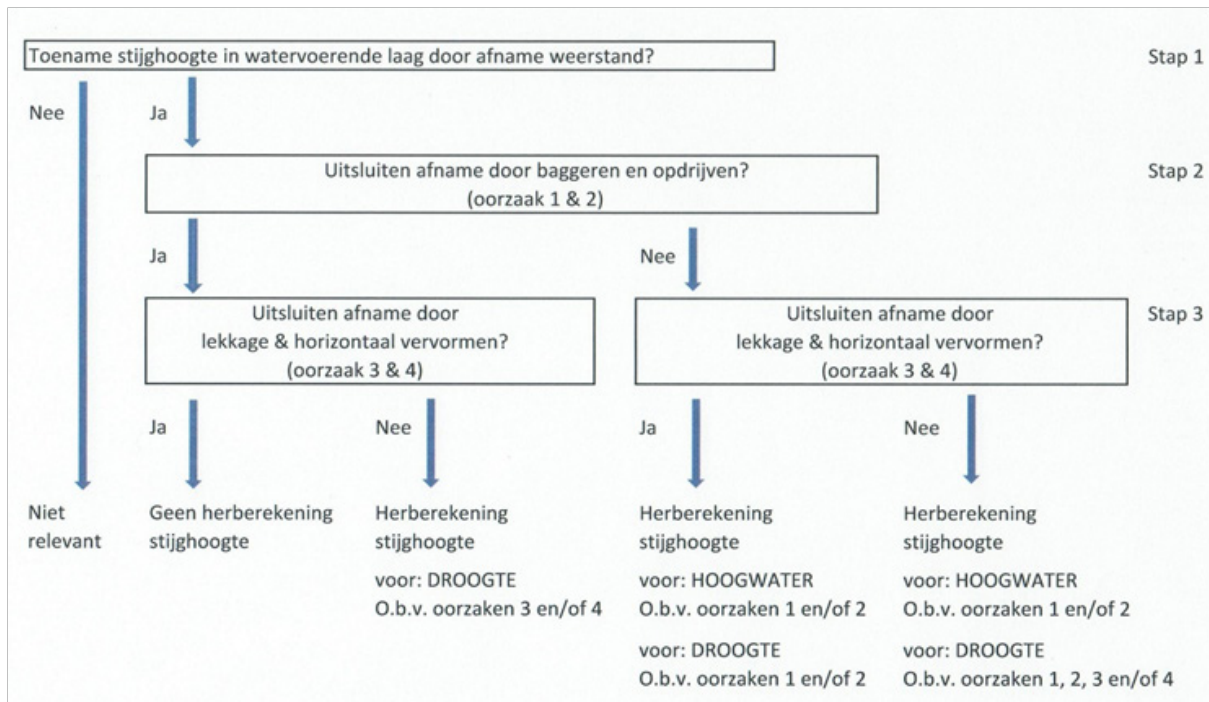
Toename stijghoogte in watervoerende laag door afname weerstand?

Stap 1

Nee

Ja

Uitsluiten afname door baggeren en opdrijven?
(oorzaak 1 & 2)

Stap 2

Ja

Nee

Uitsluiten afname door
lekkage & horizontaal vervormen?
(oorzaak 3 & 4)

Uitsluiten afname door
lekkage & horizontaal vervormen?
(oorzaak 3 & 4)

Stap 3

Ja

Nee

Ja

Nee

Niet relevant

Geen herberekening stijghoogte

Herberekening stijghoogte

voor: DROOGTE
O.b.v. oorzaken 3 en/of 4

Herberekening stijghoogte

voor: HOOGWATER
O.b.v. oorzaken 1 en/of 2

voor: DROOGTE
O.b.v. oorzaken 1 en/of 2

Herberekening stijghoogte

voor: HOOGWATER
O.b.v. oorzaken 1 en/of 2

voor: DROOGTE
O.b.v. oorzaken 1, 2, 3 en/of 4